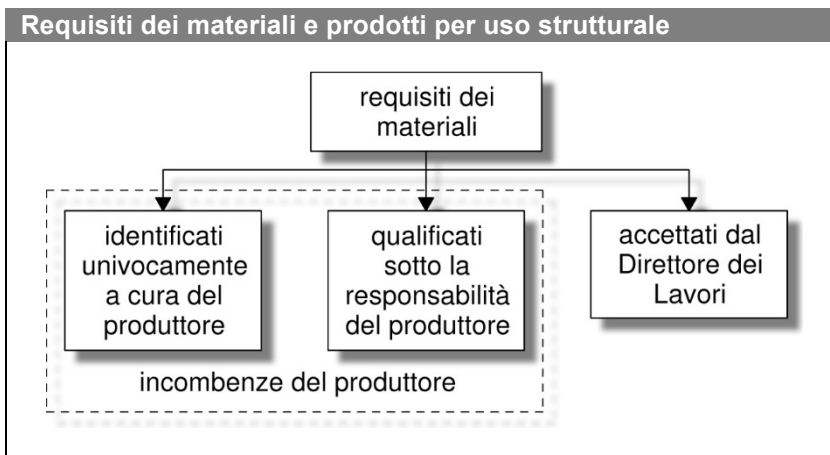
Requisiti dei materiali e prodotti per uso strutturale

requisiti dei materiali

identificati univocamente a cura del produttore

qualificati sotto la responsabilità del produttore

accettati dal Direttore dei Lavori

incombenze del produttore